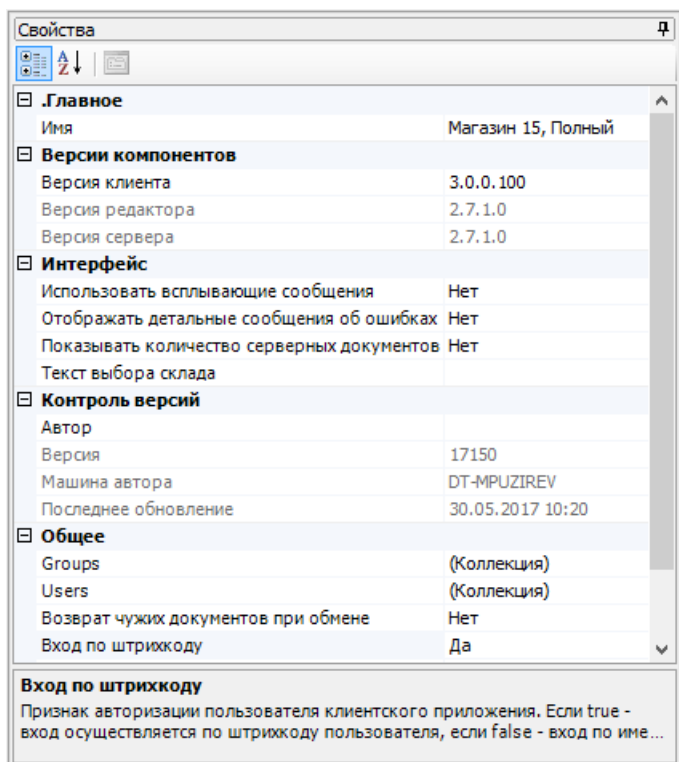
Свойства

| | |
|---|---|
| ⊟ .Главное | |
| Имя | Магазин 15, Полный |
| ⊟ Версии компонентов | |
| Версия клиента | 3.0.0.100 |
| Версия редактора | 2.7.1.0 |
| Версия сервера | 2.7.1.0 |
| ⊟ Интерфейс | |
| Использовать всплывающие сообщения | Нет |
| Отображать детальные сообщения об ошибках | Нет |
| Показывать количество серверных документов | Нет |
| Текст выбора склада | |
| ⊟ Контроль версий | |
| Автор | |
| Версия | 17150 |
| Машина автора | DT-MPUZIREV |
| Последнее обновление | 30.05.2017 10:20 |
| ⊟ Общее | |
| Groups | (Коллекция) |
| Users | (Коллекция) |
| Возврат чужих документов при обмене | Нет |
| Вход по штрихкоду | Да |

Вход по штрихкоду
Признак авторизации пользователя клиентского приложения. Если true - вход осуществляется по штрихкоду пользователя, если false - вход по име...